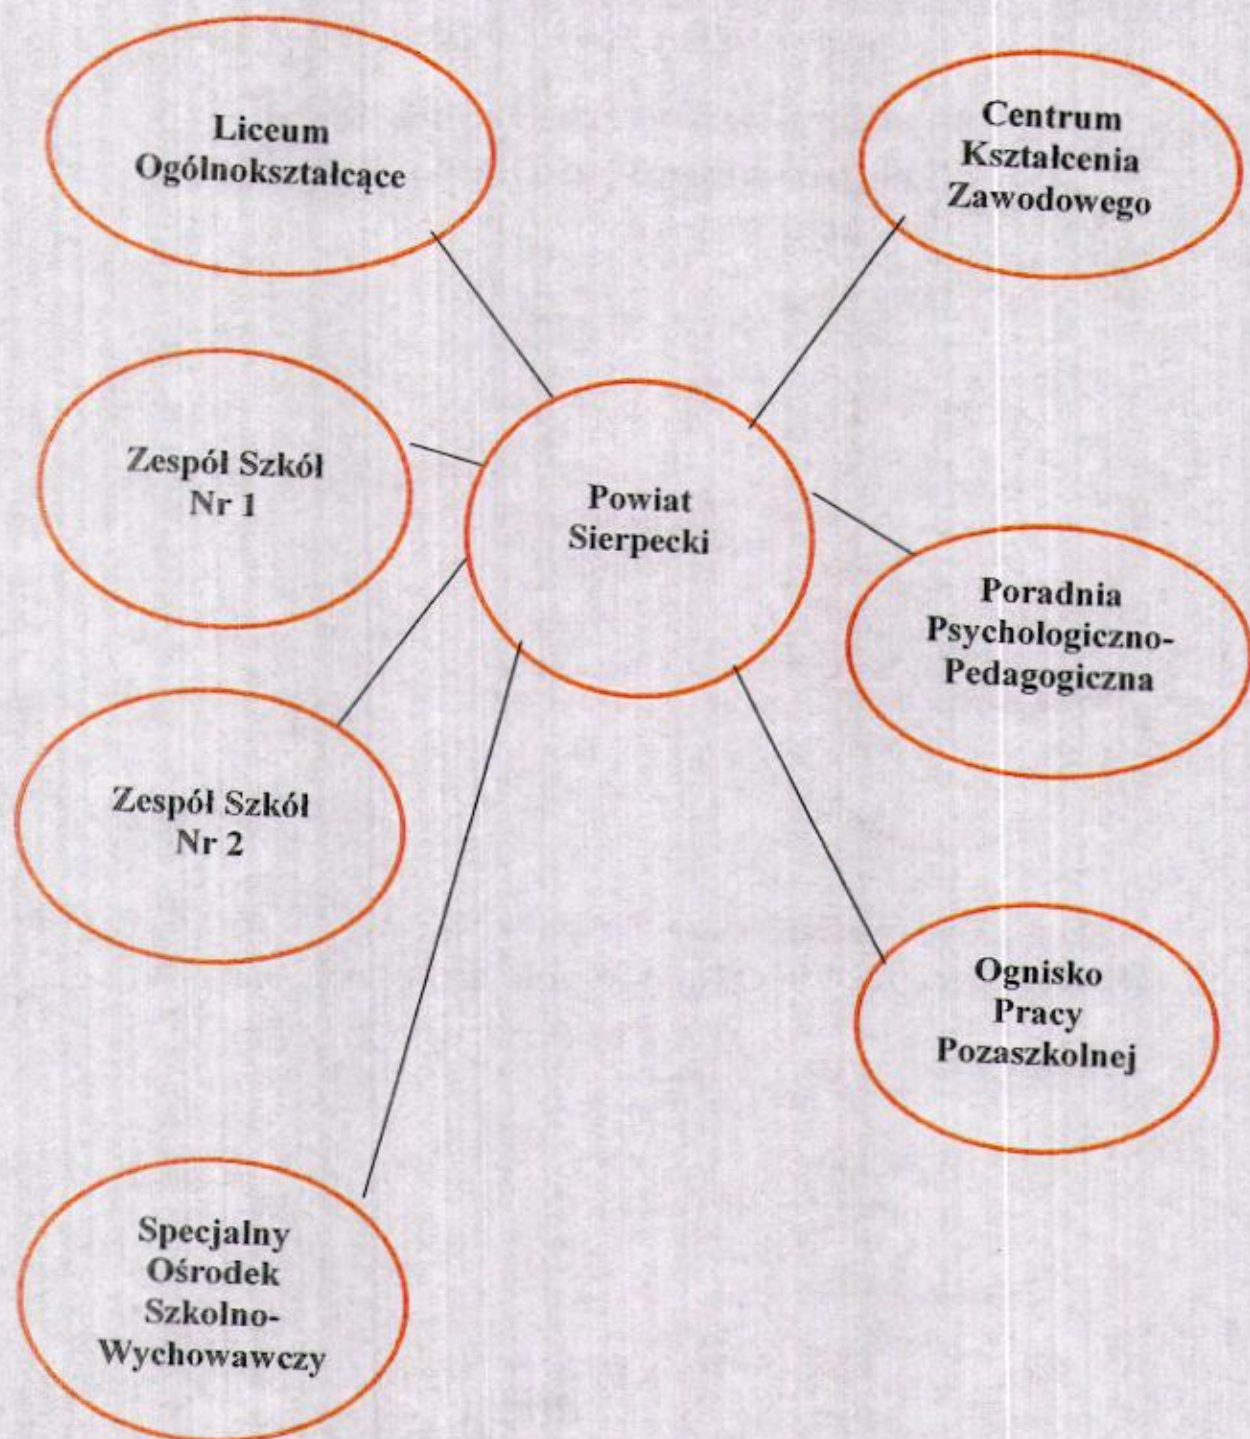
Liceum Ogólnokształcące

Centrum Kształcenia Zawodowego

Zespół Szkół Nr 1

Powiat Sierpecki

Poradnia Psychologiczno-Pedagogiczna

Zespół Szkół Nr 2

Ognisko Pracy Pozaszkolnej

Specjalny Ośrodek Szkolno-Wychowawczy